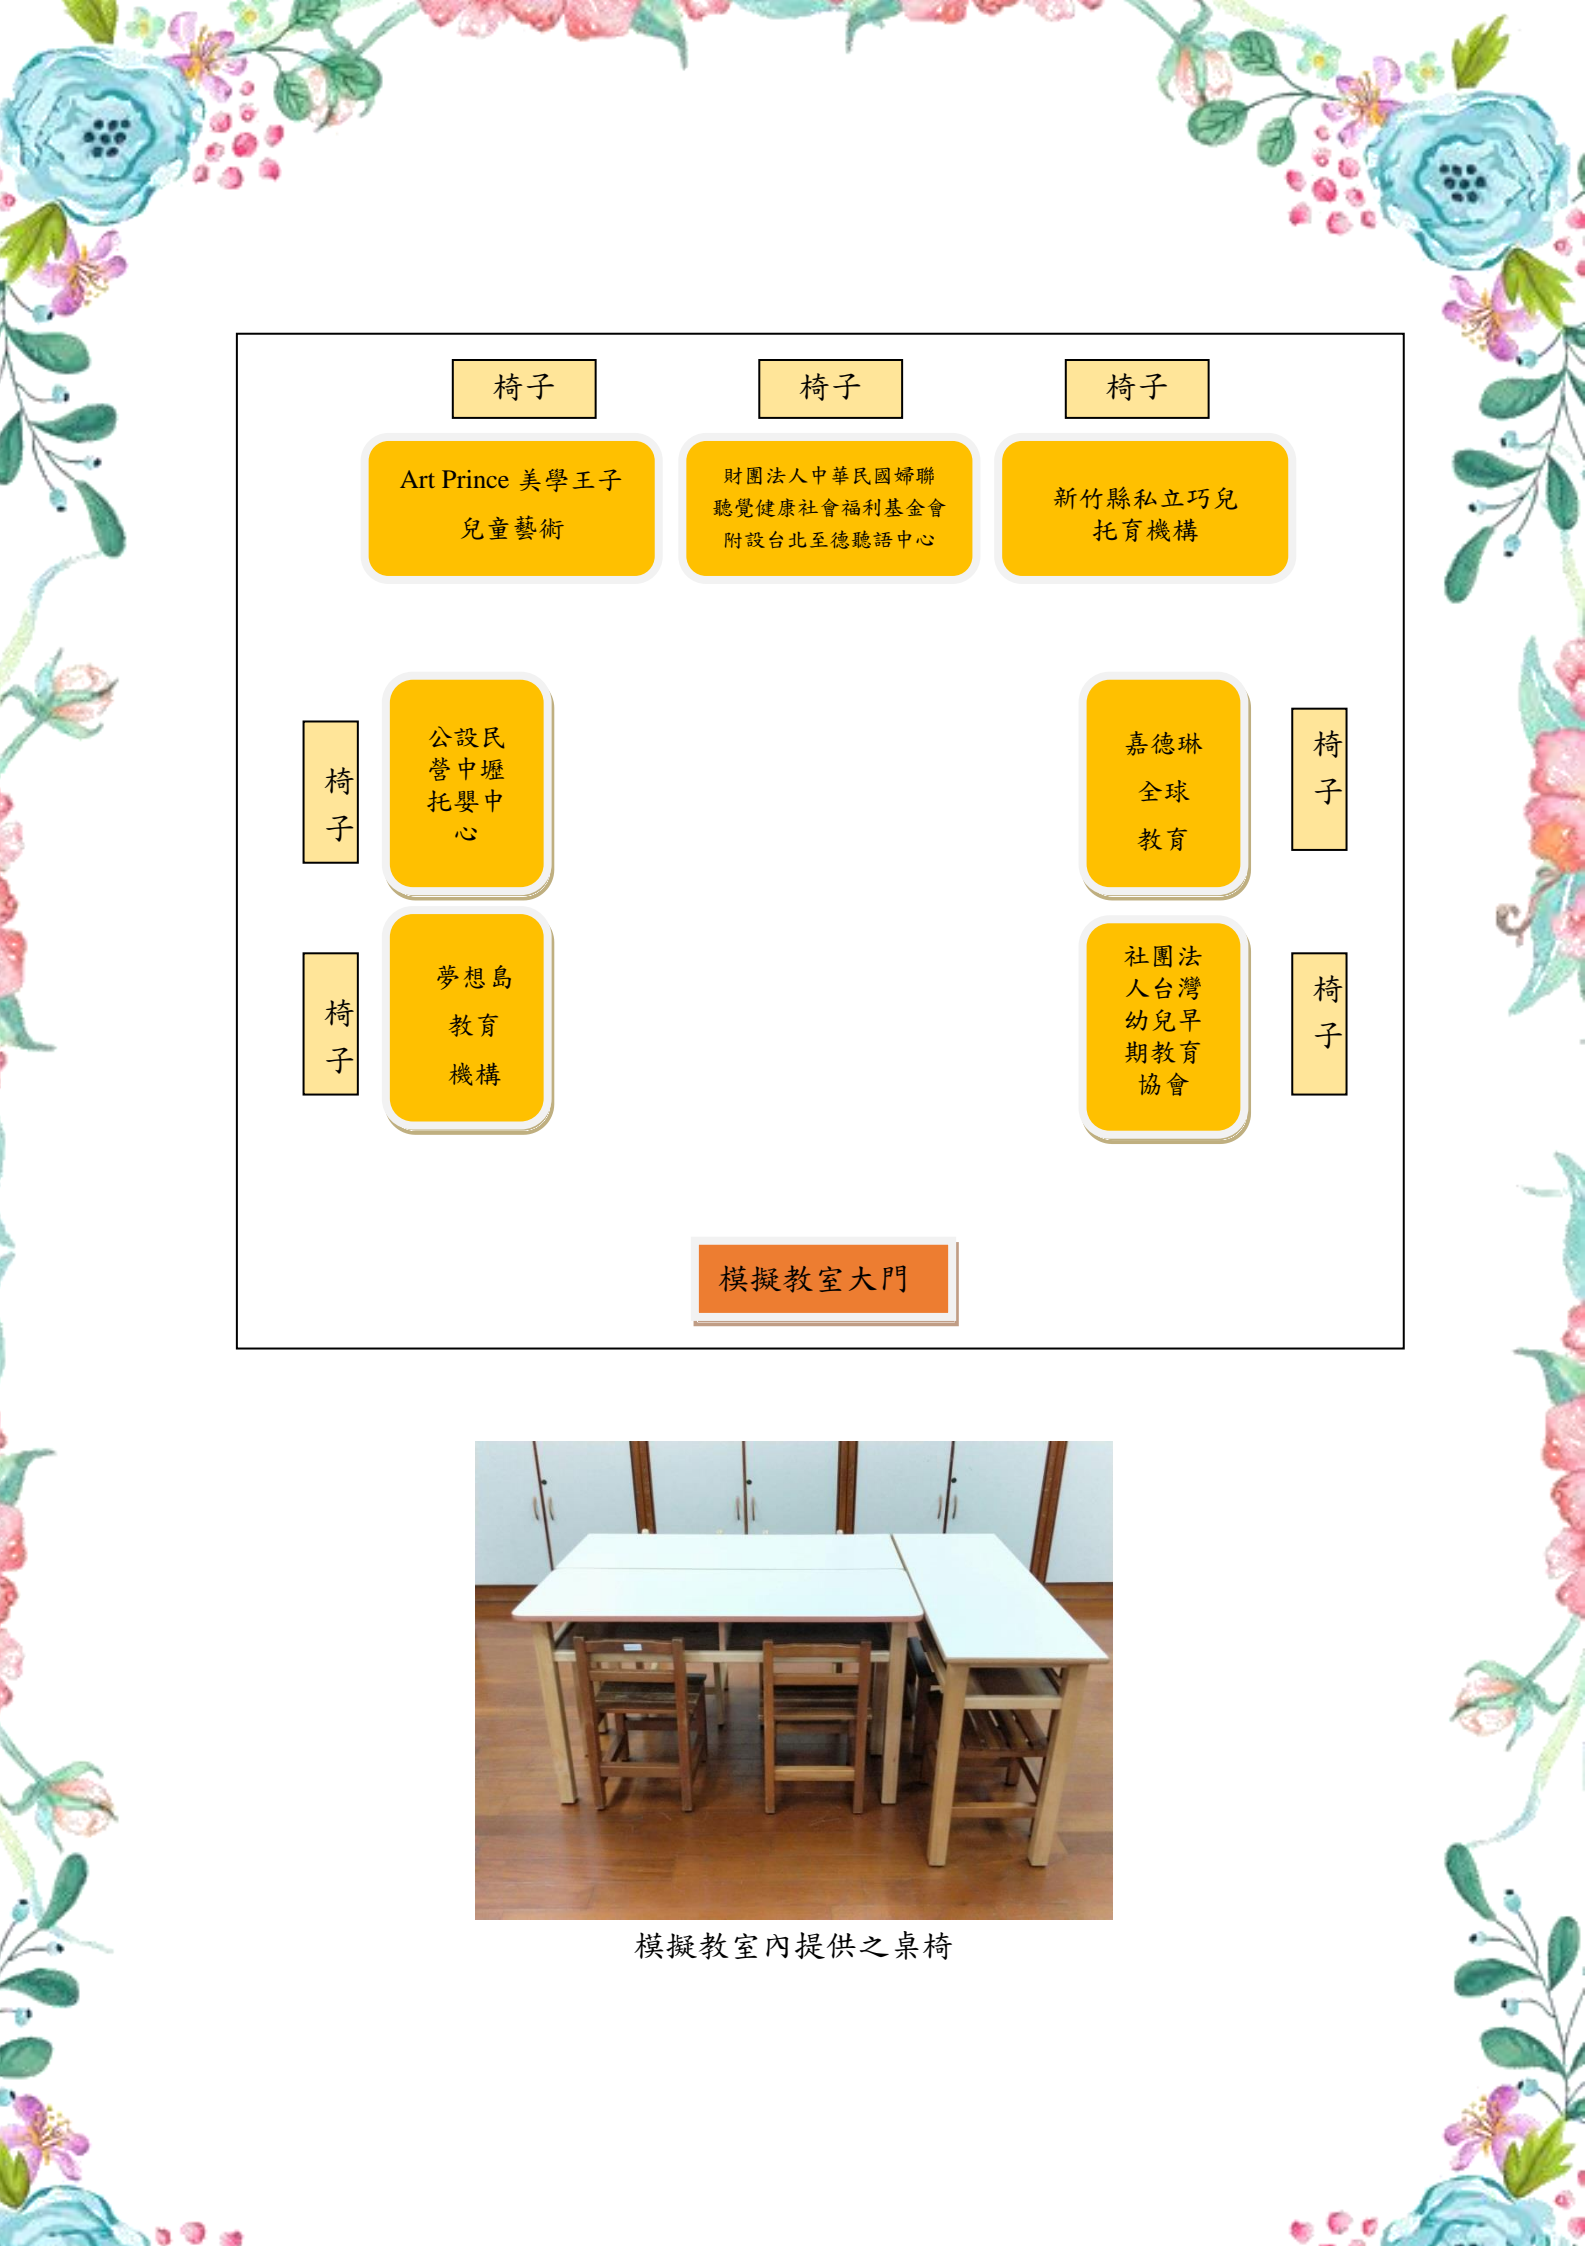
椅子

椅子

椅子

Art Prince 美學王子
兒童藝術

財團法人中華民國婦聯
聽覺健康社會福利基金會
附設台北至德聽語中心

新竹縣私立巧兒
托育機構

椅子

公設民營中壢托嬰中心

嘉德琳
全球
教育

椅子

椅子

夢想島
教育
機構

社團法人台灣幼兒早期教育協會

椅子

模擬教室大門

模擬教室內提供之桌椅